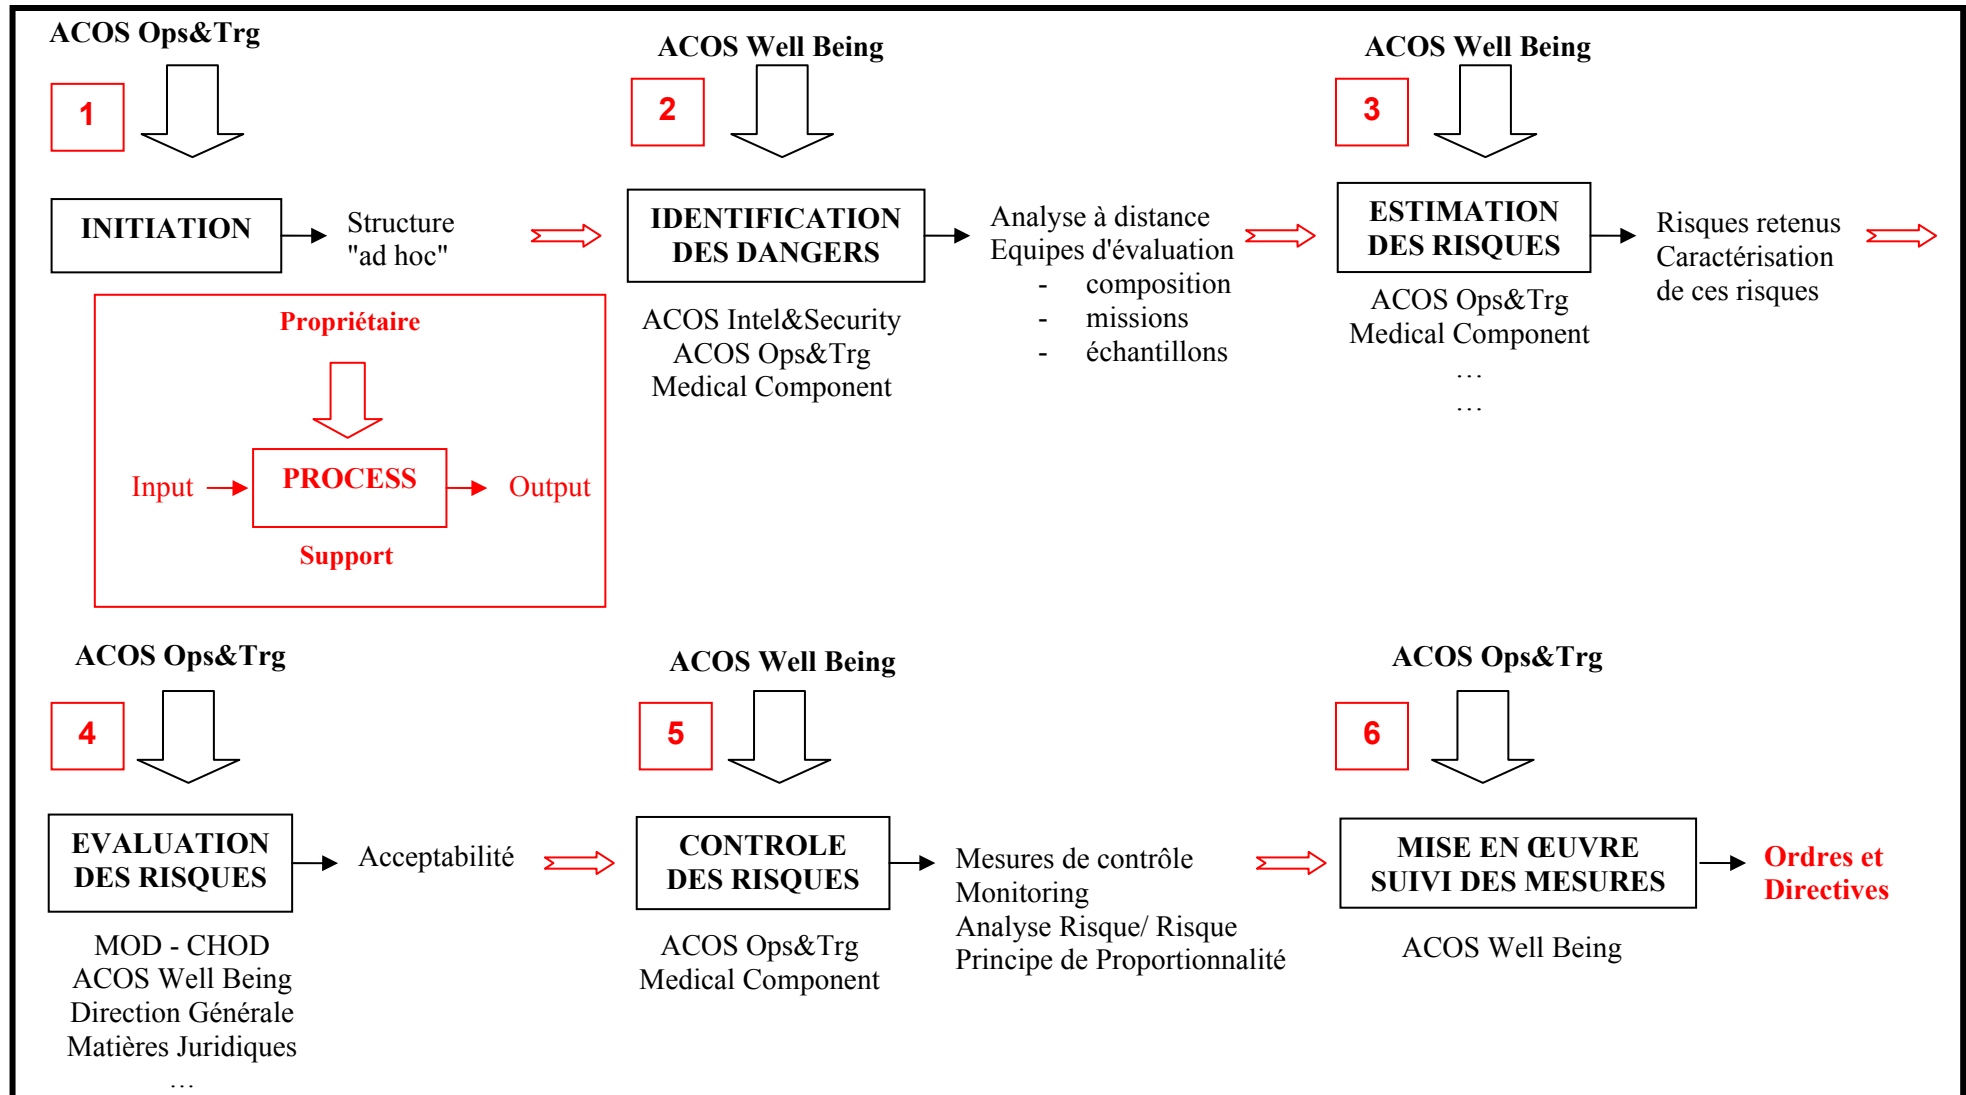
ACOS Ops&Trg

1

INITIATION

Structure "ad hoc"

Propriétaire

Input

PROCESS

Output

Support

ACOS Well Being

2

IDENTIFICATION DES DANGERS

ACOS Intel&Security
ACOS Ops&Trg
Medical Component

Analyse à distance
Equipes d'évaluation
- composition
- missions
- échantillons

ACOS Well Being

3

ESTIMATION DES RISQUES

ACOS Ops&Trg
Medical Component
…
…

Risques retenus
Caractérisation de ces risques

ACOS Ops&Trg

4

EVALUATION DES RISQUES

Acceptabilité

MOD - CHOD
ACOS Well Being
Direction Générale
Matières Juridiques
…

ACOS Well Being

5

CONTROLE DES RISQUES

ACOS Ops&Trg
Medical Component

Mesures de contrôle
Monitoring
Analyse Risque/ Risque
Principe de Proportionnalité

ACOS Ops&Trg

6

MISE EN ŒUVRE SUIVI DES MESURES

ACOS Well Being

Ordres et Directives